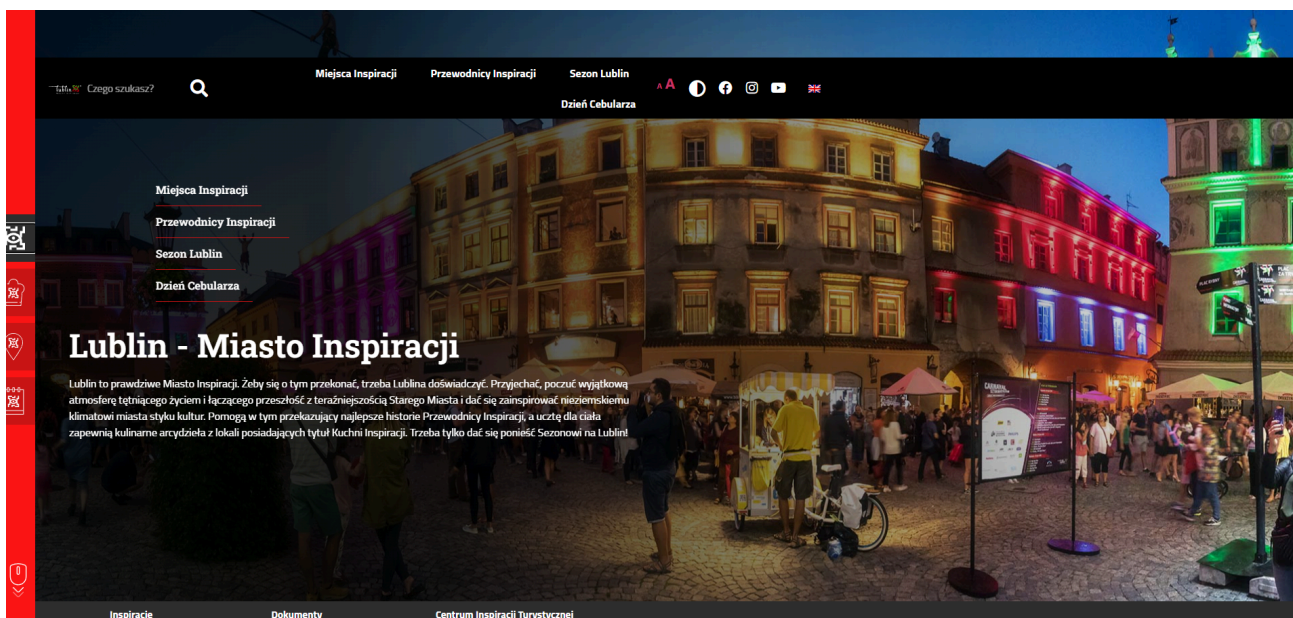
Czego szukasz?

Miejsca Inspiracji
Przewodnicy Inspiracji
Sezon Lublin
Dzień Cebularza

A A

Miejsca Inspiracji
Przewodnicy Inspiracji
Sezon Lublin
Dzień Cebularza

Lublin - Miasto Inspiracji

Lublin to prawdziwe Miasto Inspiracji. Żeby się o tym przekonać, trzeba Lublina doświadczyć. Przyjechać, poczuć wyjątkową atmosferę tętniącego życiem i łączącego przeszłość z teraźniejszością Starego Miasta i dać się zainspirować niezwykłemu klimatowi miasta styku kultur. Pomogą w tym przekazujący najlepsze historie Przewodnicy Inspiracji, a ucztę dla ciała zapewnią kulinarne arcydzieła z lokali posiadających tytuł Kuchni Inspiracji. Trzeba tylko dać się ponieść Sezonowi na Lublin!

Inspiracje
Dokumenty
Centrum Inspiracji Turystycznej